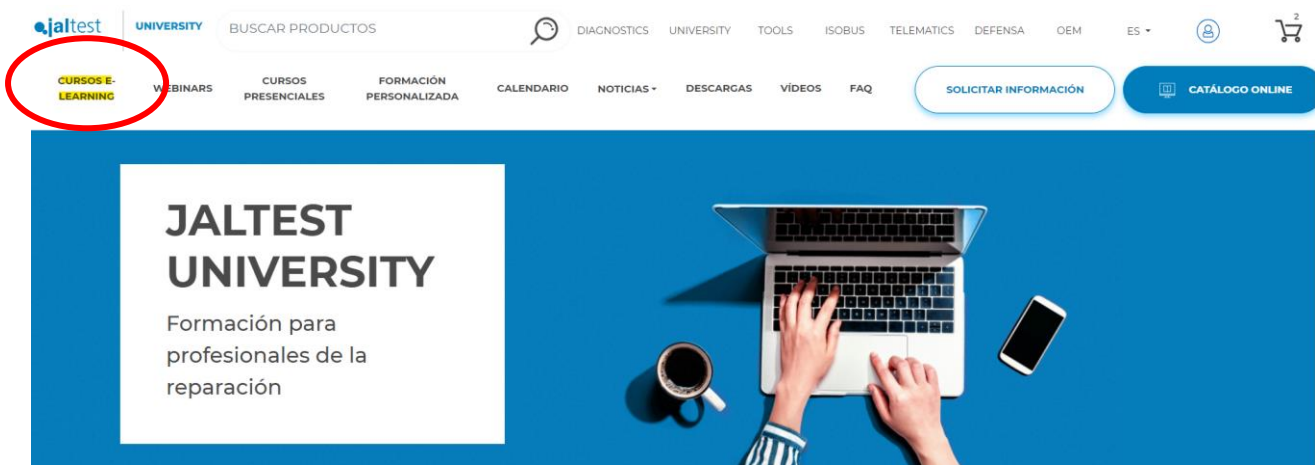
jaltest UNIVERSITY BUSCAR PRODUCTOS DIAGNOSTICS UNIVERSITY TOOLS ISOBUS TELEMATICS DEFENSA OEM ES 2

CURSOS E-LEARNING WEBINARS CURSOS PRESENCIALES FORMACIÓN PERSONALIZADA CALENDARIO NOTICIAS DESCARGAS VÍDEOS FAQ SOLICITAR INFORMACIÓN CATÁLOGO ONLINE

JALTEST UNIVERSITY

Formación para profesionales de la reparación